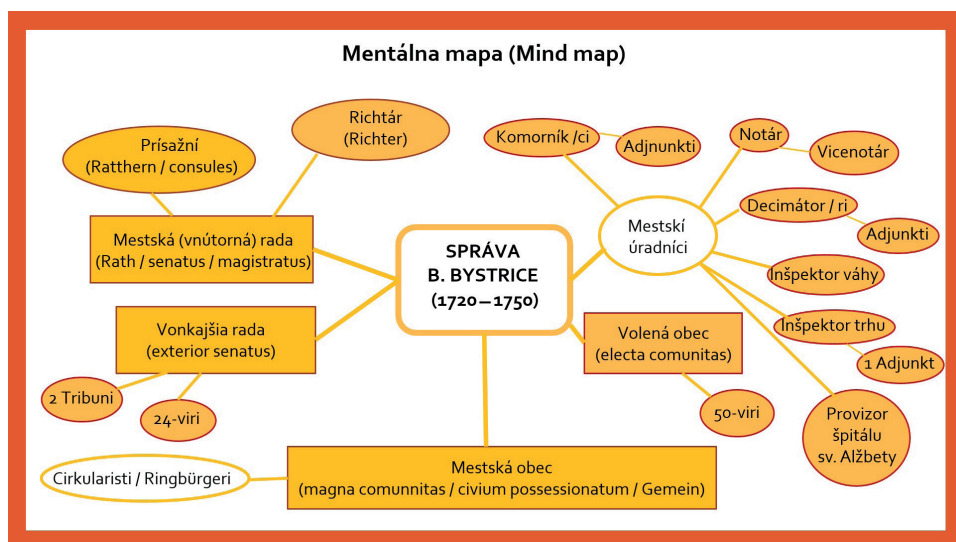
Mentálna mapa (Mind map)

SPRÁVA B. BYSTRICE (1720 – 1750)

Richtár (Richter)

Prísažní (Ratthern / consules)

Mestská (vnútorná) rada (Rath / senatus / magistratus)

Vonkajšia rada (exterior senatus)

2 Tribuni

24-viri

Mestská obec (magna comunnitas / civium possessionatum / Gemein)

Cirkularisti / Ringbürgeri

Volená obec (electa comunitas)

50-viri

Mestskí úradníci

Komorník /ci

Adjnunkti

Notár

Vicenotár

Decimátor / ri

Adjunkti

Inšpektor váhy

Inšpektor trhu

1 Adjunkt

Provizor špitálu sv. Alžbety